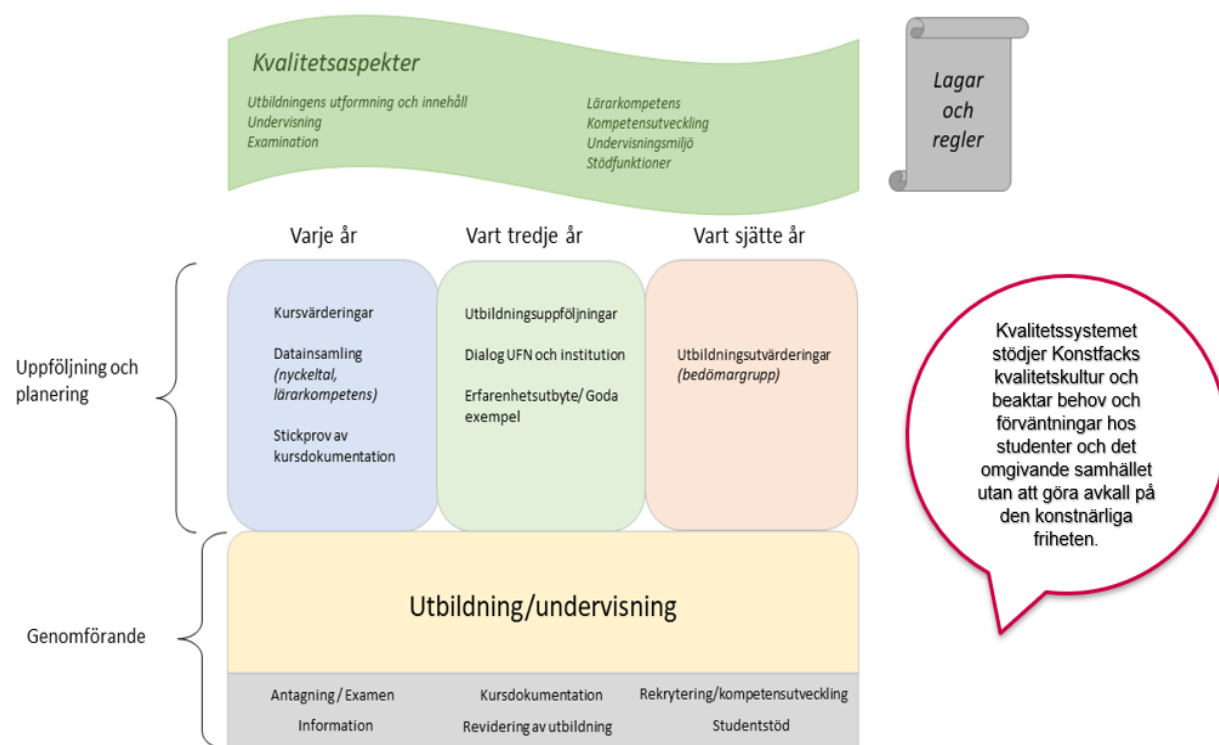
Kvalitetsaspekter

Utbildningens utformning och innehåll
Undervisning
Examination

Lärarkompetens
Kompetensutveckling
Undervisningsmiljö
Stödfunktioner

Lagar och regler

Varje år

Vart tredje år

Vart sjätte år

Uppföljning och planering

Kursvärderingar

Datainsamling (nyckeltal, lärarkompetens)

Stickprov av kursdokumentation

Utbildningsuppföljningar

Dialog UFN och institution

Erfarenhetsutbyte/ Goda exempel

Utbildningsutvärderingar (bedömargrupp)

Kvalitetssystemet stödjer Konstfacks kvalitetskultur och beaktar behov och förväntningar hos studenter och det omgivande samhället utan att göra avkall på den konstnärliga friheten.

Genomförande

Utbildning/undervisning

Antagning / Examen

Kursdokumentation

Rekrytering/kompetensutveckling

Information

Revidering av utbildning

Studentstöd